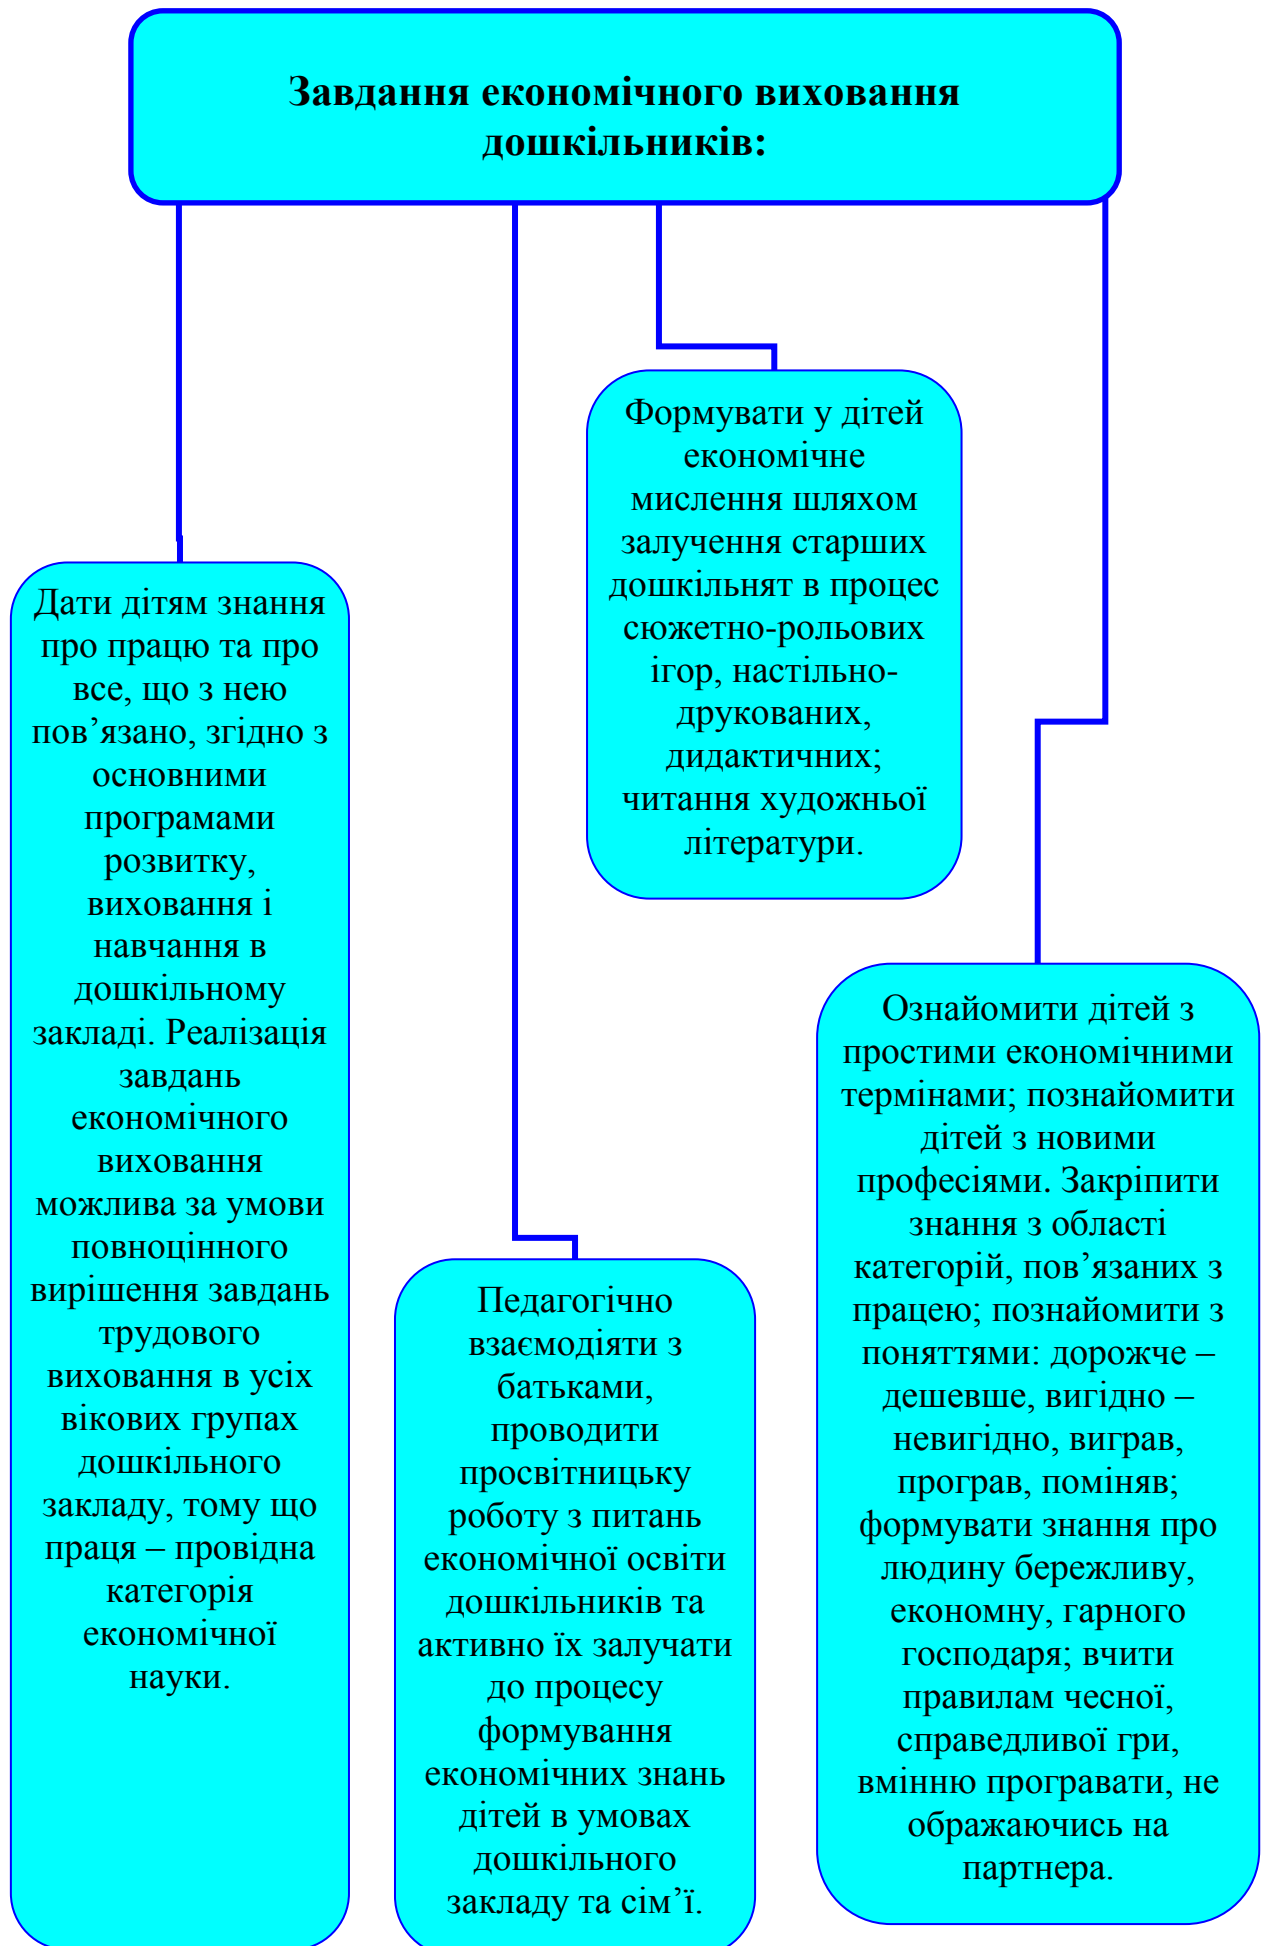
Завдання економічного виховання дошкільників:

Формувати у дітей економічне мислення шляхом залучення старших дошкільнят в процес сюжетно-рольових ігор, настільно-друкованих, дидактичних; читання художньої літератури.

Дати дітям знання про працю та про все, що з нею пов’язано, згідно з основними програмами розвитку, виховання і навчання в дошкільному закладі. Реалізація завдань економічного виховання можлива за умови повноцінного вирішення завдань трудового виховання в усіх вікових групах дошкільного закладу, тому що праця – провідна категорія економічної науки.

Педагогічно взаємодіяти з батьками, проводити просвітницьку роботу з питань економічної освіти дошкільників та активно їх залучати до процесу формування економічних знань дітей в умовах дошкільного закладу та сім’ї.

Ознайомити дітей з простими економічними термінами; познайомити дітей з новими професіями. Закріпити знання з області категорій, пов’язаних з працею; познайомити з поняттями: дорожче – дешевше, вигідно – невигідно, виграв, програв, поміняв; формувати знання про людину бережливу, економну, гарного господаря; вчити правилам чесної, справедливої гри, вмінню програвати, не ображаючись на партнера.